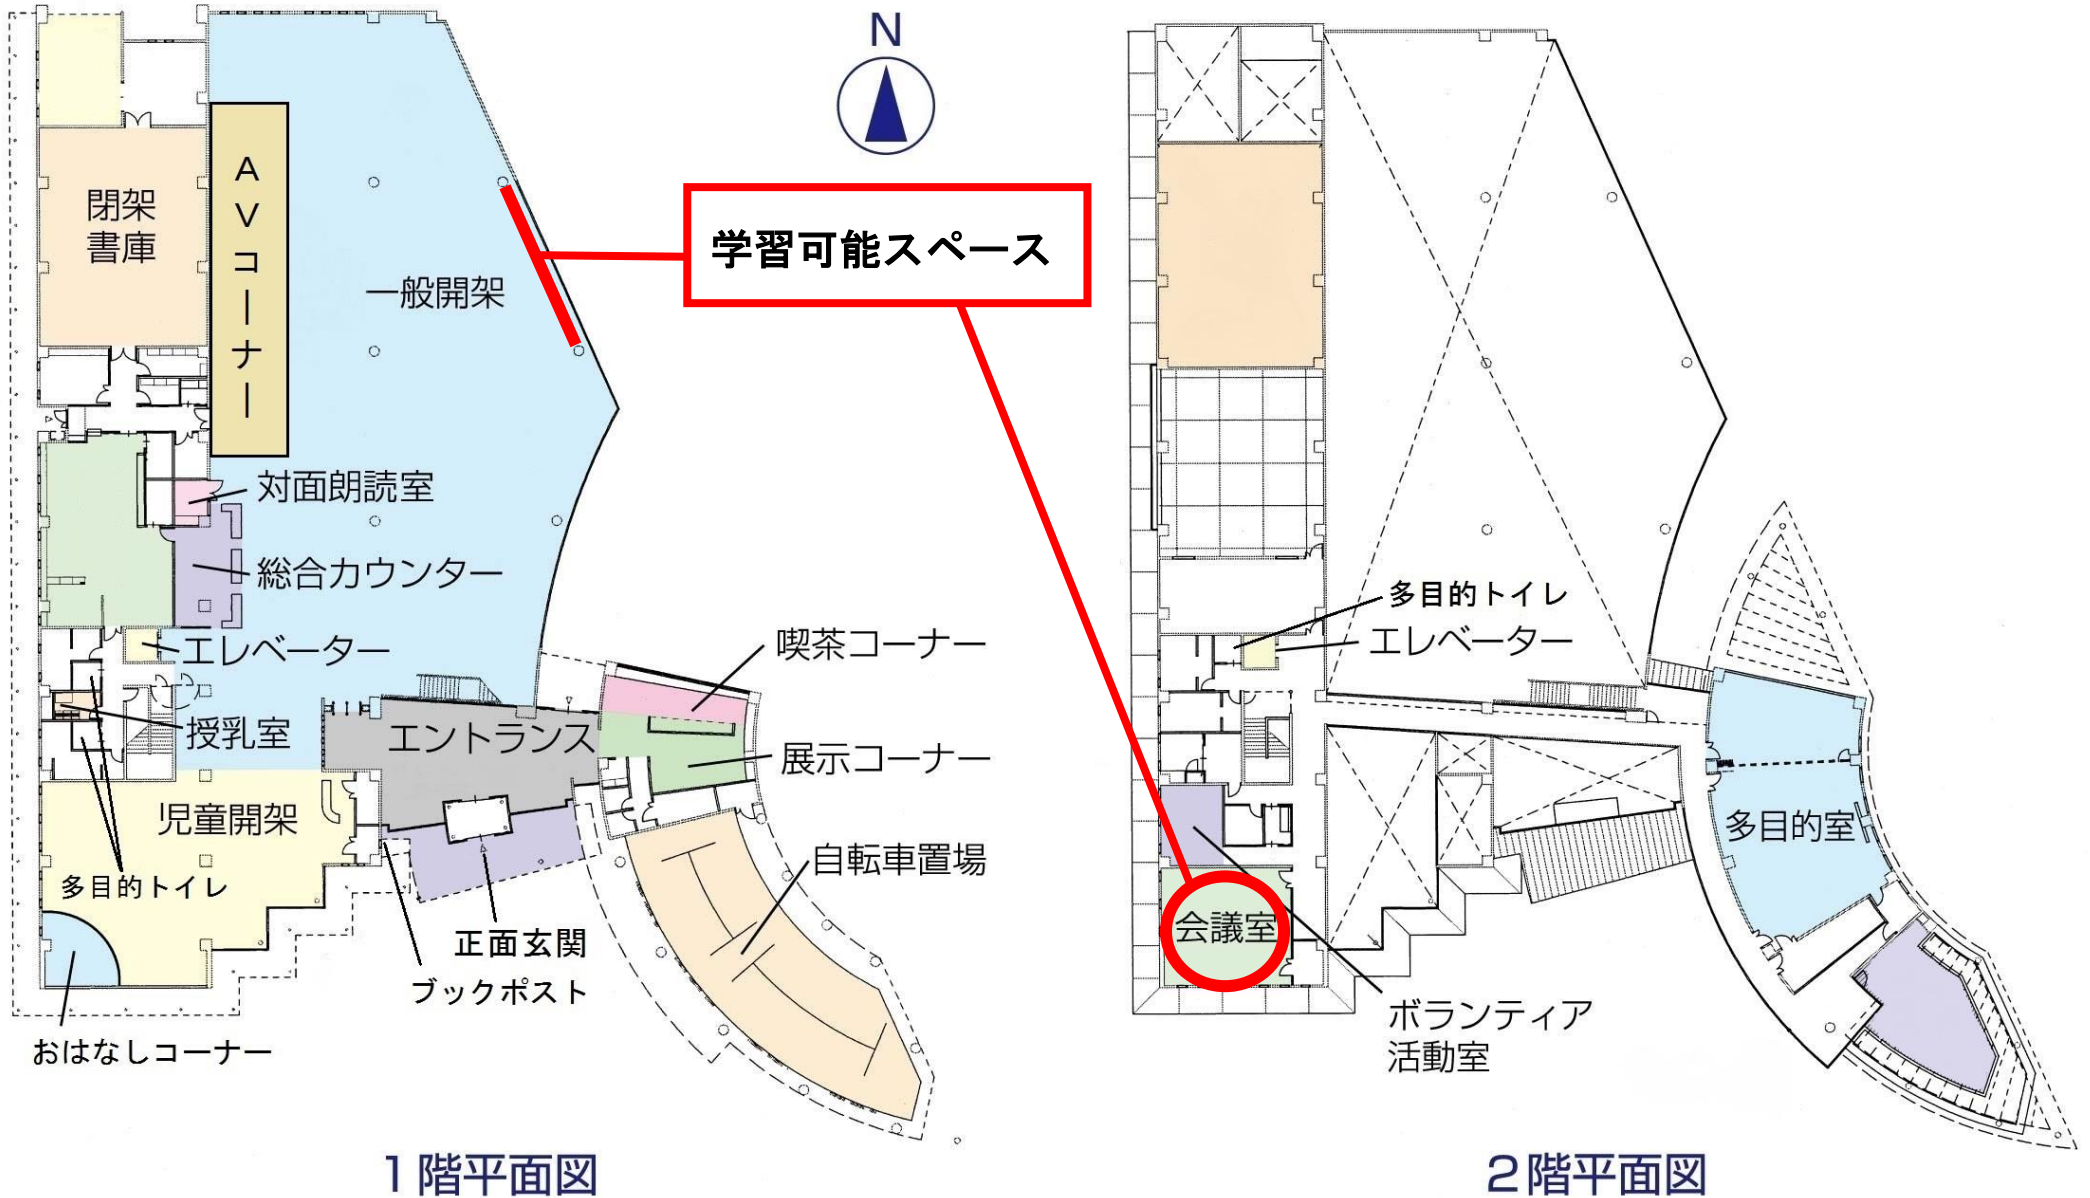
N

閉架書庫

AVコーナー

一般開架

学習可能スペース

対面朗読室

総合カウンター

エレベーター

喫茶コーナー

授乳室

エントランス

展示コーナー

児童開架

自転車置場

多目的トイレ

正面玄関

ブックポスト

おはなしコーナー

1階平面図

多目的トイレ

エレベーター

多目的室

会議室

ボランティア活動室

2階平面図